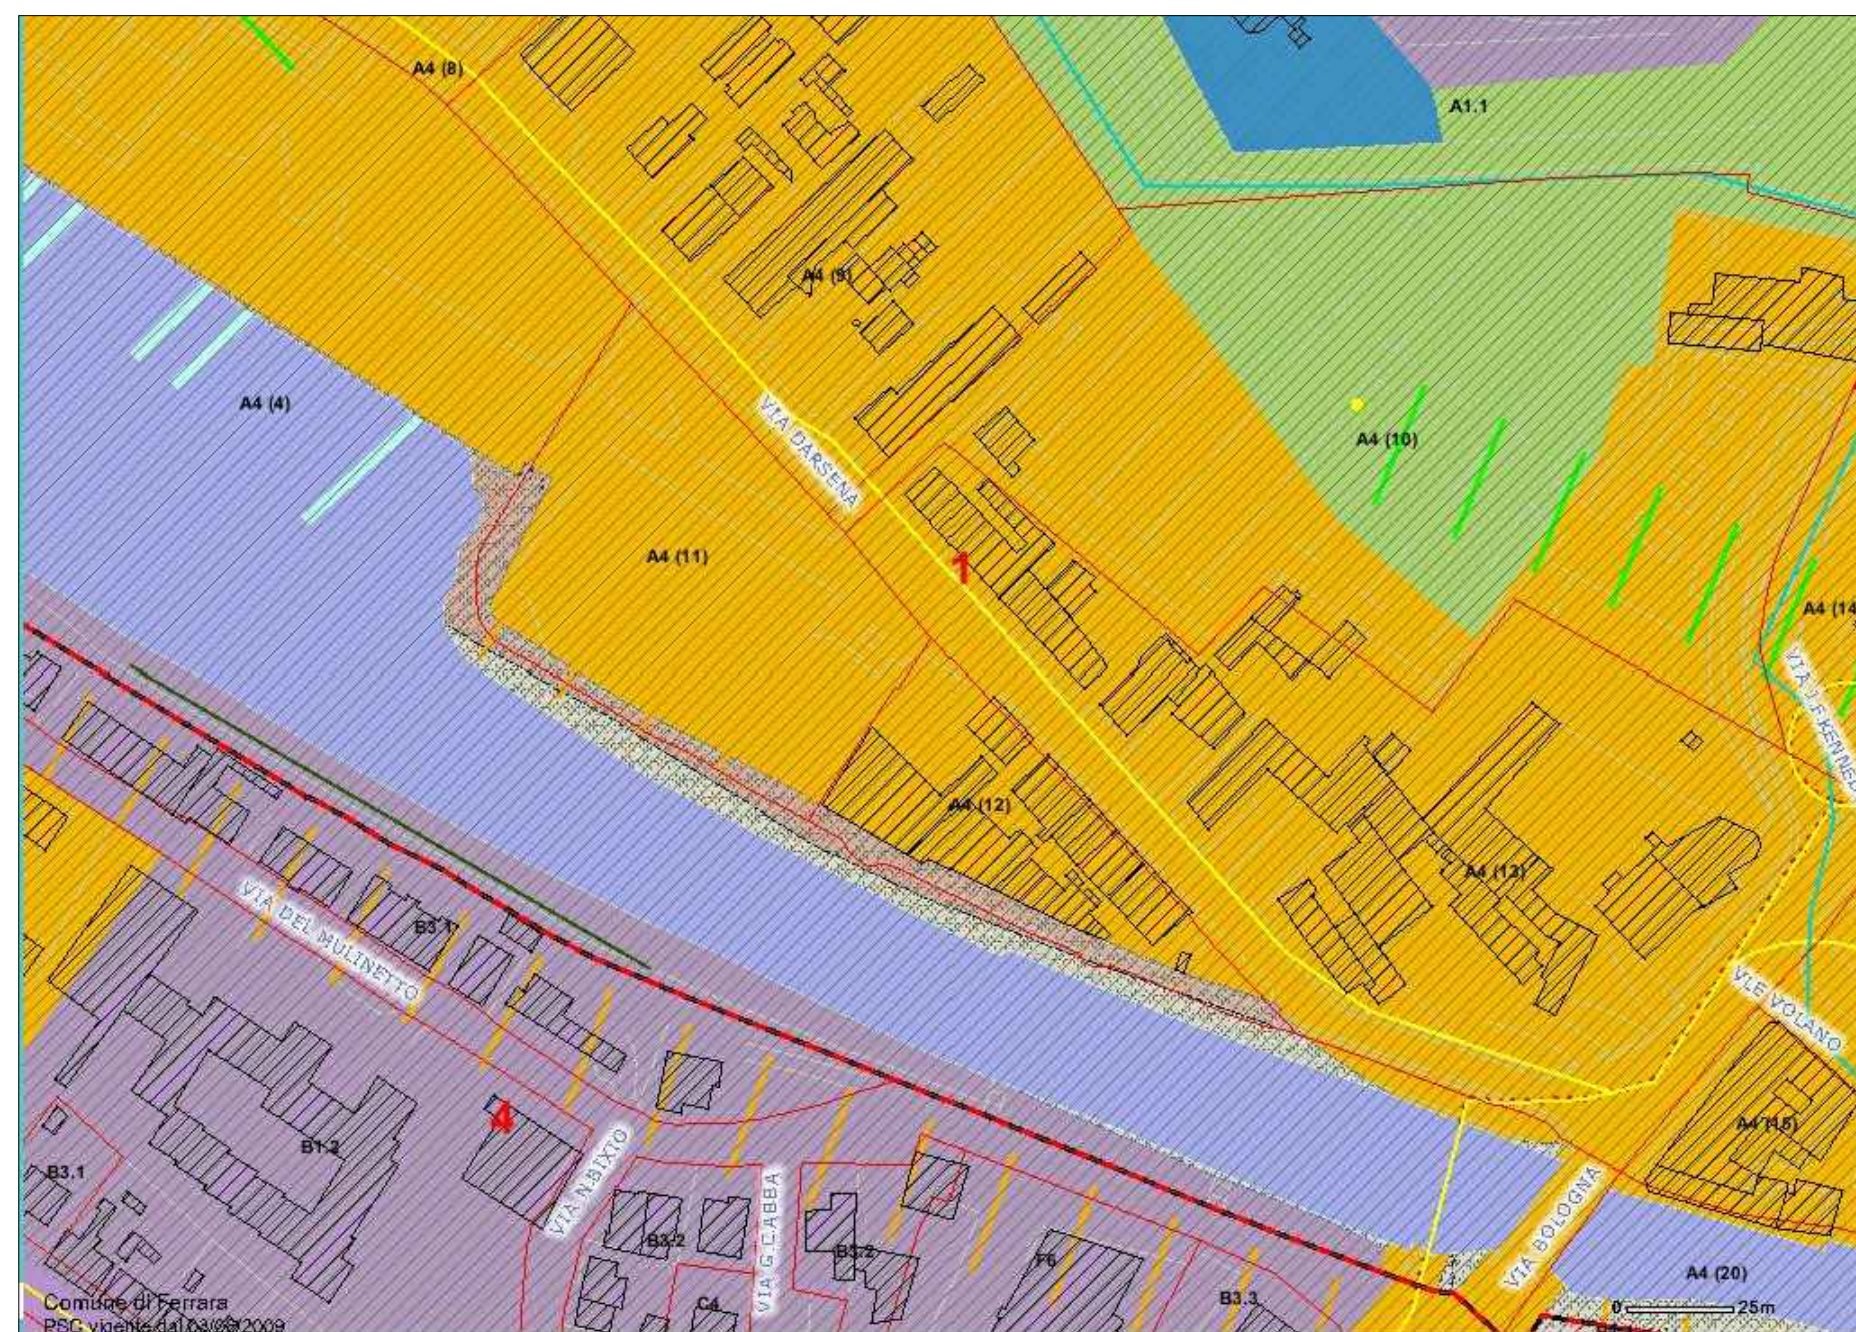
A4 (8)

A1.1

A4 (9)

A4 (4)

VIA DARSENA

A4 (10)

A4 (11)

1

A4 (14

VIA J.F. KENNEDY

A4 (12)

A4 (13)

VIA DEL MULINETTO

B3.1

VLE VOLANO

4

B1.2

A4 (15)

B3.1

VIA N.BIXIO

VIA G.CABBA

B3.2

B3.2

F6

VIA BOLOGNA

A4 (20)

B3.3

C4

0 25m

Comune di Ferrara
PSC vigente dal 03/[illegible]/2009